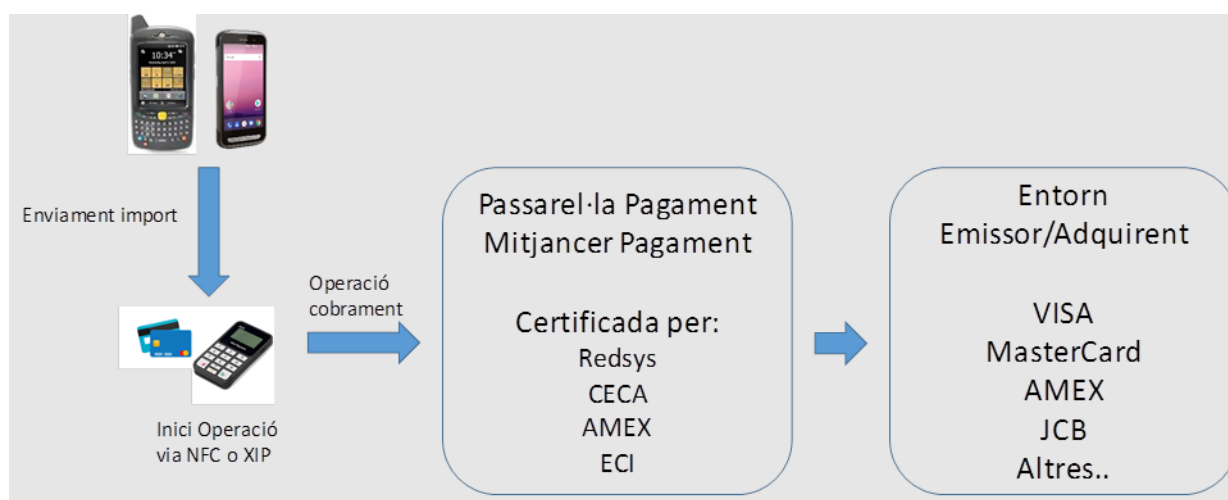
Enviament import

Operació cobrament

Inici Operació via NFC o XIP

Passarel·la Pagament
Mitjancer Pagament

Certificada per:
Redsys
CECA
AMEX
ECI

Entorn
Emissor/Adquirent

VISA
MasterCard
AMEX
JCB
Altres..